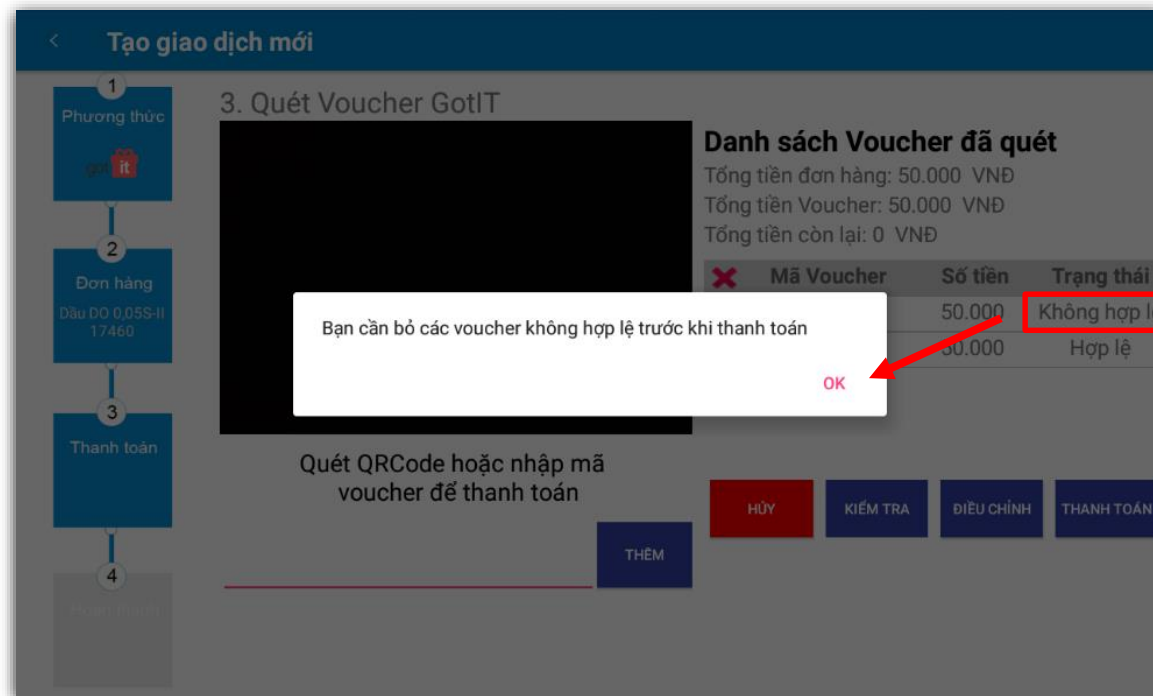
<
Tạo giao dịch mới

1
Phương thức
got it

2
Đơn hàng
Dầu DO 0,05S-II
17460

3
Thanh toán

4
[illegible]

3. Quét Voucher GotIT

Danh sách Voucher đã quét
Tổng tiền đơn hàng: 50.000 VNĐ
Tổng tiền Voucher: 50.000 VNĐ
Tổng tiền còn lại: 0 VNĐ

| ✖ | Mã Voucher | Số tiền | Trạng thái |
|---|---|---|---|
| | | 50.000 | Không hợp l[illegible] |
| | | 50.000 | Hợp lệ |

Bạn cần bỏ các voucher không hợp lệ trước khi thanh toán

OK

Quét QRCode hoặc nhập mã voucher để thanh toán

THÊM

HỦY
KIỂM TRA
ĐIỀU CHỈNH
THANH TOÁN